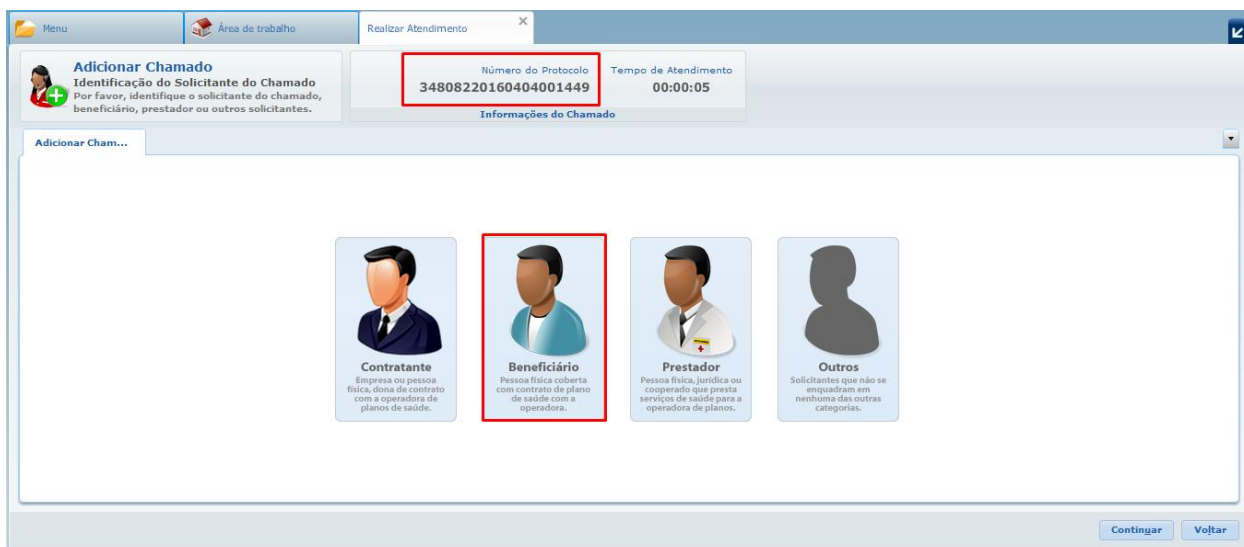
Menu

Área de trabalho

Realizar Atendimento

Adicionar Chamado
Identificação do Solicitante do Chamado
Por favor, identifique o solicitante do chamado, beneficiário, prestador ou outros solicitantes.

Número do Protocolo
34808220160404001449

Tempo de Atendimento
00:00:05

Informações do Chamado

Adicionar Cham...

Contratante
Empresa ou pessoa física, dona de contrato com a operadora de planos de saúde.

Beneficiário
Pessoa física coberta com contrato de plano de saúde com a operadora.

Prestador
Pessoa física, jurídica ou cooperado que presta serviços de saúde para a operadora de planos.

Outros
Solicitantes que não se enquadram em nenhuma das outras categorias.

Continuar

Voltar